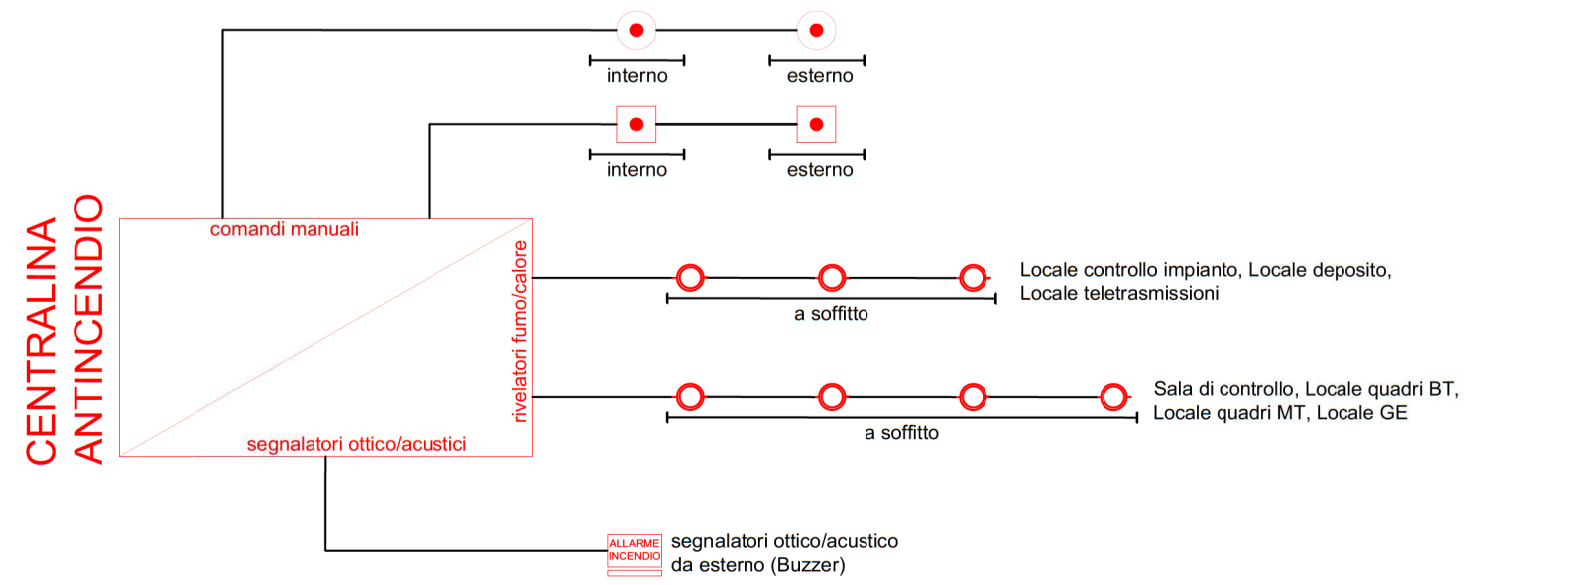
CENTRALINA ANTINCENDIO

interno

esterno

interno

esterno

comandi manuali

rivelatori fumo/calore

Locale controllo impianto, Locale deposito, Locale teletrasmissioni

a soffitto

Sala di controllo, Locale quadri BT, Locale quadri MT, Locale GE

a soffitto

segnalatori ottico/acustici

ALLARME INCENDIO

segnalatori ottico/acustico da esterno (Buzzer)